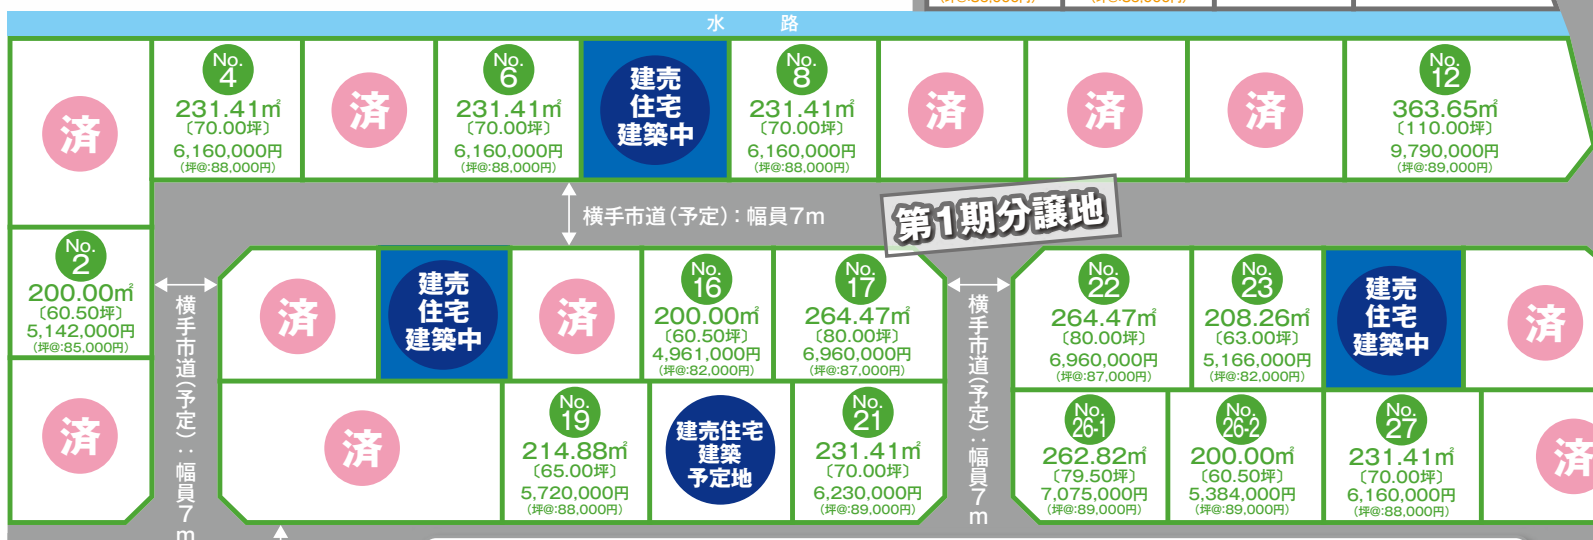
水　路

済

No. 4
231.41㎡
〔70.00坪〕
6,160,000円
(坪@:88,000円)

済

No. 6
231.41㎡
〔70.00坪〕
6,160,000円
(坪@:88,000円)

建売住宅建築中

No. 8
231.41㎡
〔70.00坪〕
6,160,000円
(坪@:88,000円)

済

済

済

No. 12
363.65㎡
〔110.00坪〕
9,790,000円
(坪@:89,000円)

横手市道(予定):幅員7m

第1期分譲地

No. 2
200.00㎡
〔60.50坪〕
5,142,000円
(坪@:85,000円)

済

横手市道(予定):幅員7m

済

建売住宅建築中

済

No. 16
200.00㎡
〔60.50坪〕
4,961,000円
(坪@:82,000円)

No. 17
264.47㎡
〔80.00坪〕
6,960,000円
(坪@:87,000円)

横手市道(予定):幅員7m

No. 22
264.47㎡
〔80.00坪〕
6,960,000円
(坪@:87,000円)

No. 23
208.26㎡
〔63.00坪〕
5,166,000円
(坪@:82,000円)

建売住宅建築中

済

済

No. 19
214.88㎡
〔65.00坪〕
5,720,000円
(坪@:88,000円)

建売住宅建築予定地

No. 21
231.41㎡
〔70.00坪〕
6,230,000円
(坪@:89,000円)

No. 26-1
262.82㎡
〔79.50坪〕
7,075,000円
(坪@:89,000円)

No. 26-2
200.00㎡
〔60.50坪〕
5,384,000円
(坪@:89,000円)

No. 27
231.41㎡
〔70.00坪〕
6,160,000円
(坪@:88,000円)

済